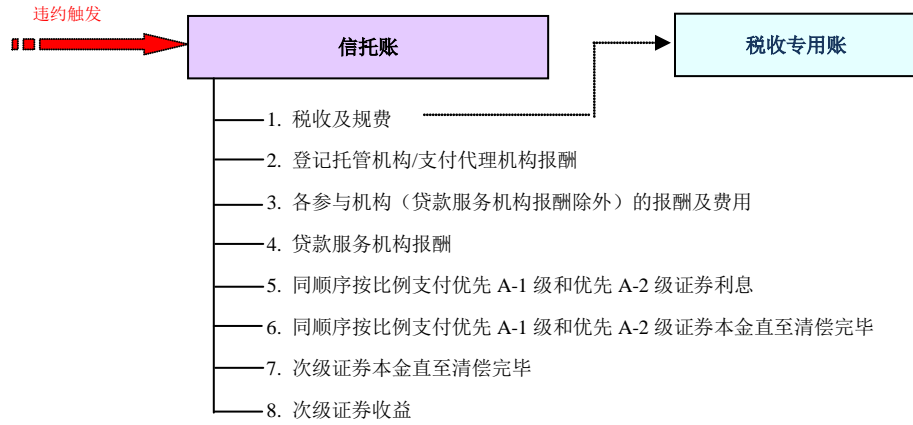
违约触发

信托账

税收专用账

1. 税收及规费

2. 登记托管机构/支付代理机构报酬

3. 各参与机构（贷款服务机构报酬除外）的报酬及费用

4. 贷款服务机构报酬

5. 同顺序按比例支付优先 A-1 级和优先 A-2 级证券利息

6. 同顺序按比例支付优先 A-1 级和优先 A-2 级证券本金直至清偿完毕

7. 次级证券本金直至清偿完毕

8. 次级证券收益